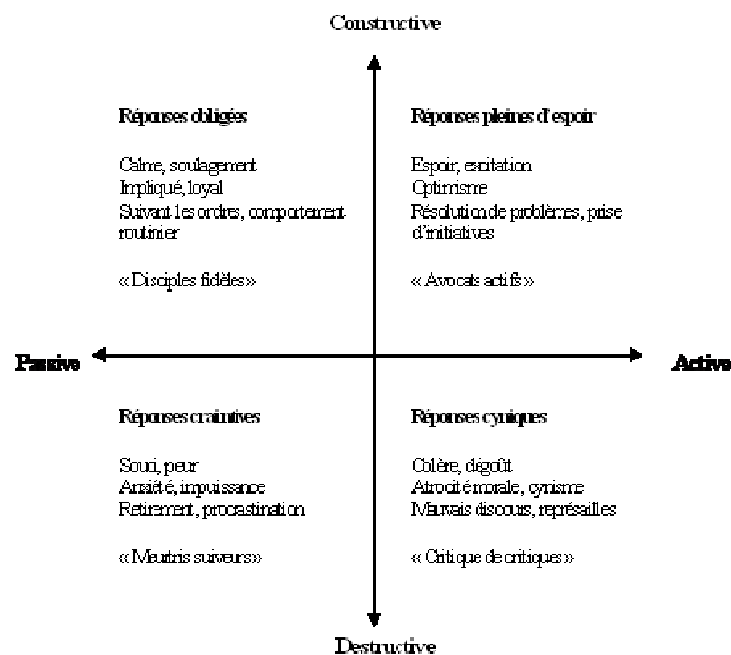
Constructive

Réponses obligées

Calme, soulagement
Impliqué, loyal
Suivant les ordres, comportement routinier

« Disciples fidèles »

Réponses pleines d'espoir

Espoir, excitation
Optimisme
Résolution de problèmes, prise d'initiatives

« Avocats actifs »

Passive

Active

Réponses craintives

Souci, peur
Anxiété, impuissance
Retirement, procastination

« Meurtris suiveurs »

Réponses cyniques

Colère, dégoût
Atrocité morale, cynisme
Mauvais discours, représailles

« Critique de critiques »

Destructive